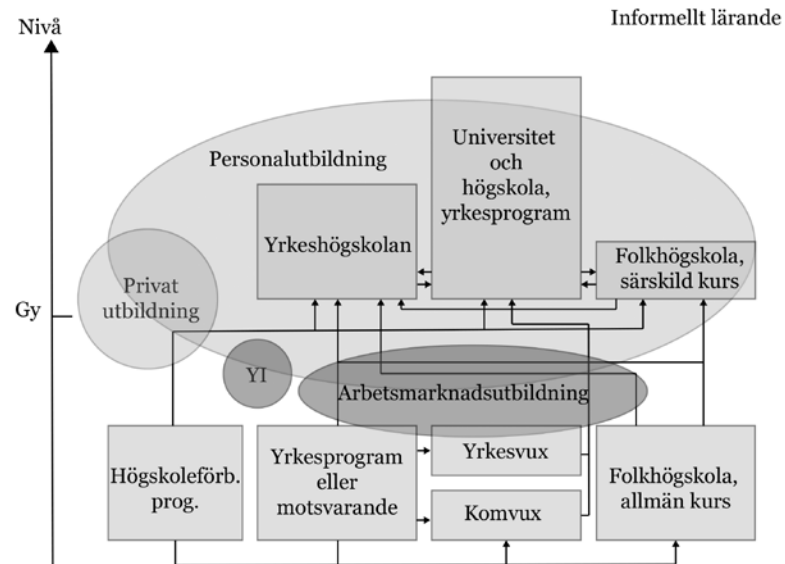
Nivå

Informellt lärande

Personalutbildning

Universitet och högskola, yrkesprogram

Yrkeshögskolan

Folkhögskola, särskild kurs

Privat utbildning

Gy

YI

Arbetsmarknadsutbildning

Högskoleförb. prog.

Yrkesprogram eller motsvarande

Yrkesvux

Komvux

Folkhögskola, allmän kurs